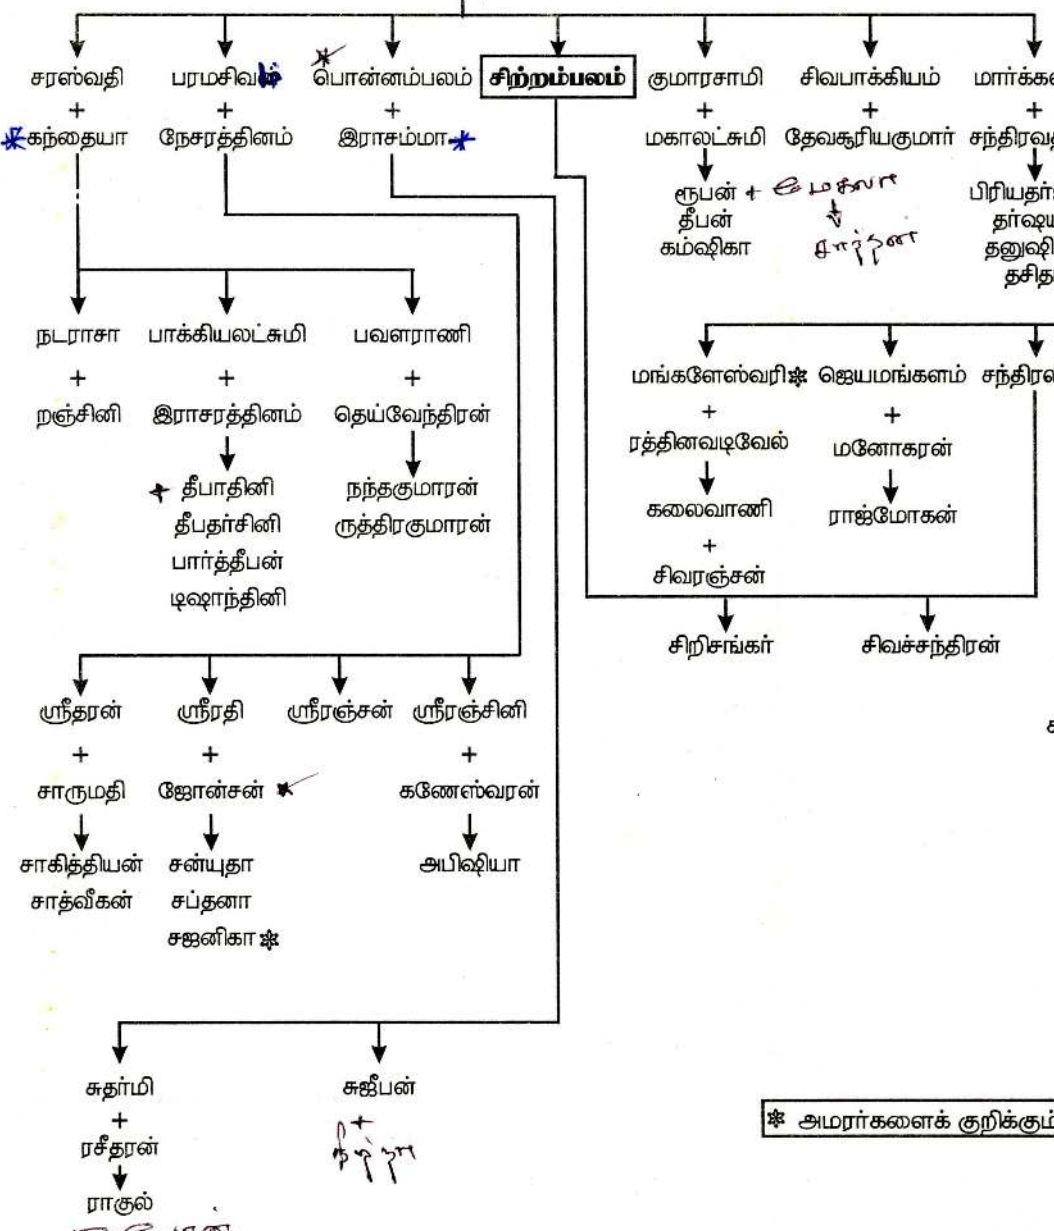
சரஸ்வதி
+
கந்தையா

பரமசிவம்
+
நேசரத்தினம்

பொன்னம்பலம்
+
இராசம்மா

சிற்றம்பலம்

குமாரசாமி
+
மகாலட்சுமி
ரூபன் + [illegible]
தீபன்
கம்ஷிகா

சிவபாக்கியம்
+
தேவசூரியகுமார்
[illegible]

மார்க்க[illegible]
+
சந்திரவ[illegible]
பிரியதர்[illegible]
தர்ஷ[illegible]
தனுஷி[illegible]
தசித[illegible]

நடராசா
+
றஞ்சினி

பாக்கியலட்சுமி
+
இராசரத்தினம்
தீபாதினி
தீபதர்சினி
பார்த்தீபன்
டிஷாந்தினி

பவளராணி
+
தெய்வேந்திரன்
நந்தகுமாரன்
ருத்திரகுமாரன்

மங்களேஸ்வரி
+
ரத்தினவடிவேல்
கலைவாணி
+
சிவரஞ்சன்

ஜெயமங்களம்
+
மனோகரன்
ராஜ்மோகன்

சந்திர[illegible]

சிறிசங்கர்

சிவச்சந்திரன்

ஸ்ரீதரன்
+
சாருமதி
சாகித்தியன்
சாத்வீகன்

ஸ்ரீரதி
+
ஜோன்சன்
சன்யுதா
சப்தனா
சஜனிகா

ஸ்ரீரஞ்சன்

ஸ்ரீரஞ்சினி
+
கணேஸ்வரன்
அபிஷியா

சுதர்மி
+
ரசீதரன்
ராகுல்
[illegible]

சுஜீபன்
+
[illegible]

அமரர்களைக் குறிக்கும்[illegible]